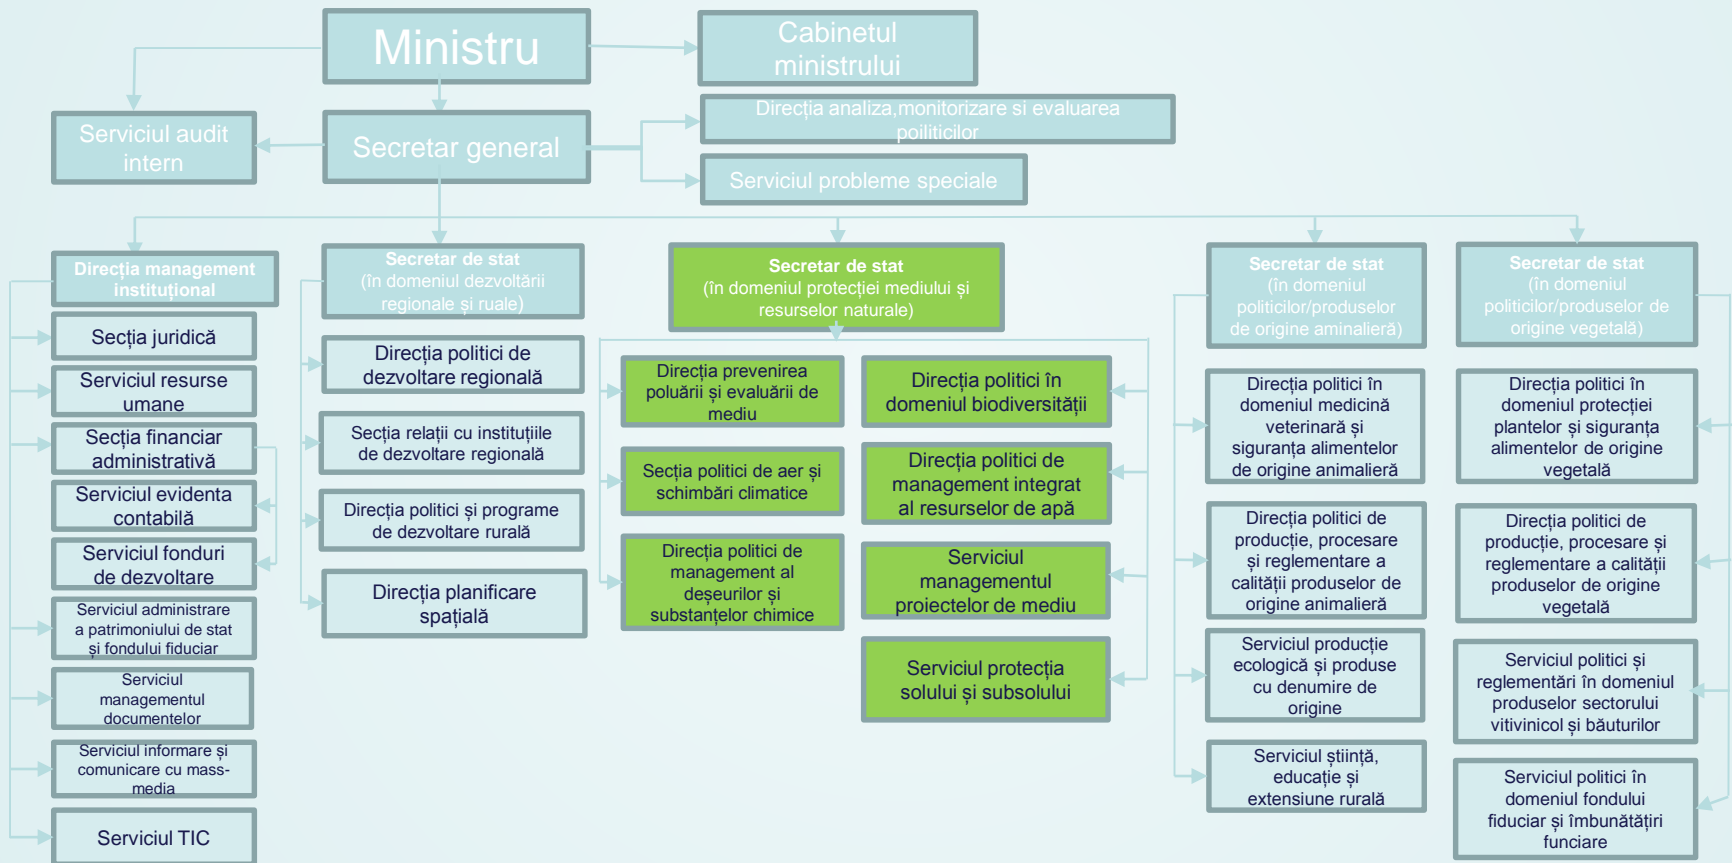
Ministru

Cabinetul ministrului

Serviciul audit intern

Secretar general

Direcția analiza,monitorizare si evaluarea poiliticilor

Serviciul probleme speciale

Direcția management instituțional

Secția juridică

Serviciul resurse umane

Secția financiar administrativă

Serviciul evidenta contabilă

Serviciul fonduri de dezvoltare

Serviciul administrare a patrimoniului de stat și fondului fiduciar

Serviciul managementul documentelor

Serviciul informare și comunicare cu mass-media

Serviciul TIC

Secretar de stat (în domeniul dezvoltării regionale și ruale)

Direcția politici de dezvoltare regională

Secția relații cu instituțiile de dezvoltare regională

Direcția politici și programe de dezvoltare rurală

Direcția planificare spațială

Secretar de stat (în domeniul protecției mediului și resurselor naturale)

Direcția prevenirea poluării și evaluării de mediu

Secția politici de aer și schimbări climatice

Direcția politici de management al deșeurilor și substanțelor chimice

Direcția politici în domeniul biodiversității

Direcția politici de management integrat al resurselor de apă

Serviciul managementul proiectelor de mediu

Serviciul protecția solului și subsolului

Secretar de stat (în domeniul politicilor/produselor de origine aminalieră)

Direcția politici în domeniul medicină veterinară și siguranța alimentelor de origine animalieră

Direcția politici de producție, procesare și reglementare a calității produselor de origine animalieră

Serviciul producție ecologică și produse cu denumire de origine

Serviciul știință, educație și extensiune rurală

Secretar de stat (în domeniul politicilor/produselor de origine vegetală)

Direcția politici în domeniul protecției plantelor și siguranța alimentelor de origine vegetală

Direcția politici de producție, procesare și reglementare a calității produselor de origine vegetală

Serviciul politici și reglementări în domeniul produselor sectorului vitivinicol și băuturilor

Serviciul politici în domeniul fondului fiduciar și îmbunătățiri funciare